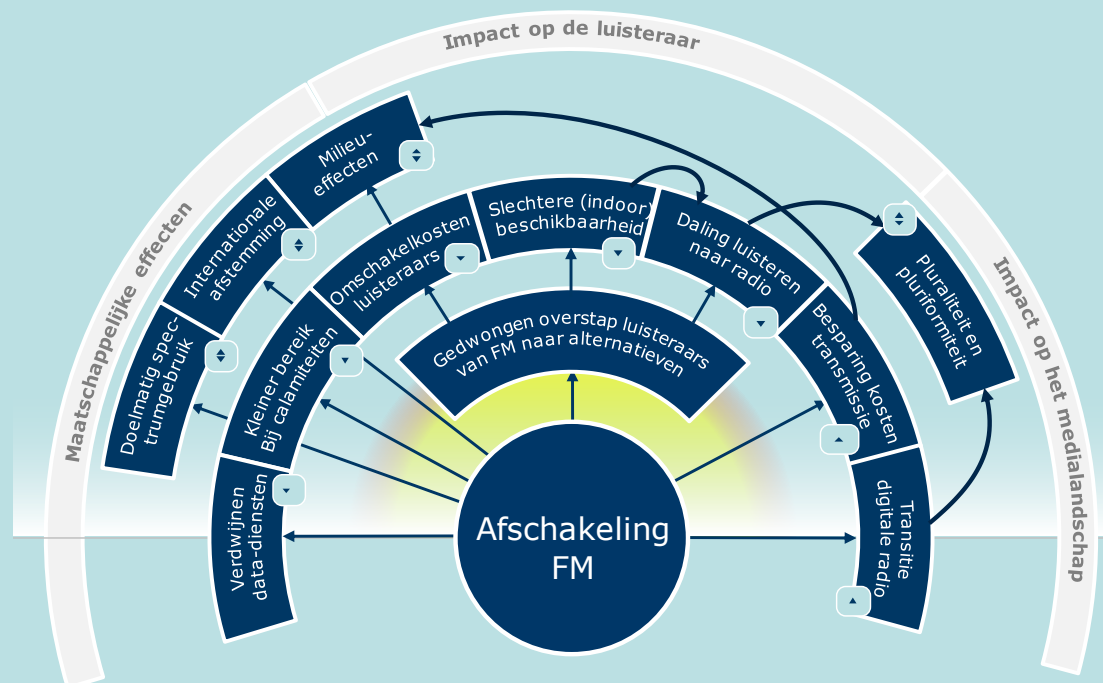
Impact op de luisteraar

Maatschappelijke effecten

Impact op het medialandschap

Milieu-effecten

Internationale afstemming

Doelmatig spectrumgebruik

Omschakelkosten luisteraars

Slechtere (indoor) beschikbaarheid

Daling luisteren naar radio

Pluraliteit en pluriformiteit

Kleiner bereik Bij calamiteiten

Gedwongen overstap luisteraars van FM naar alternatieven

Besparing kosten transmissie

Verdwijnen data-diensten

Afschakeling FM

Transitie digitale radio